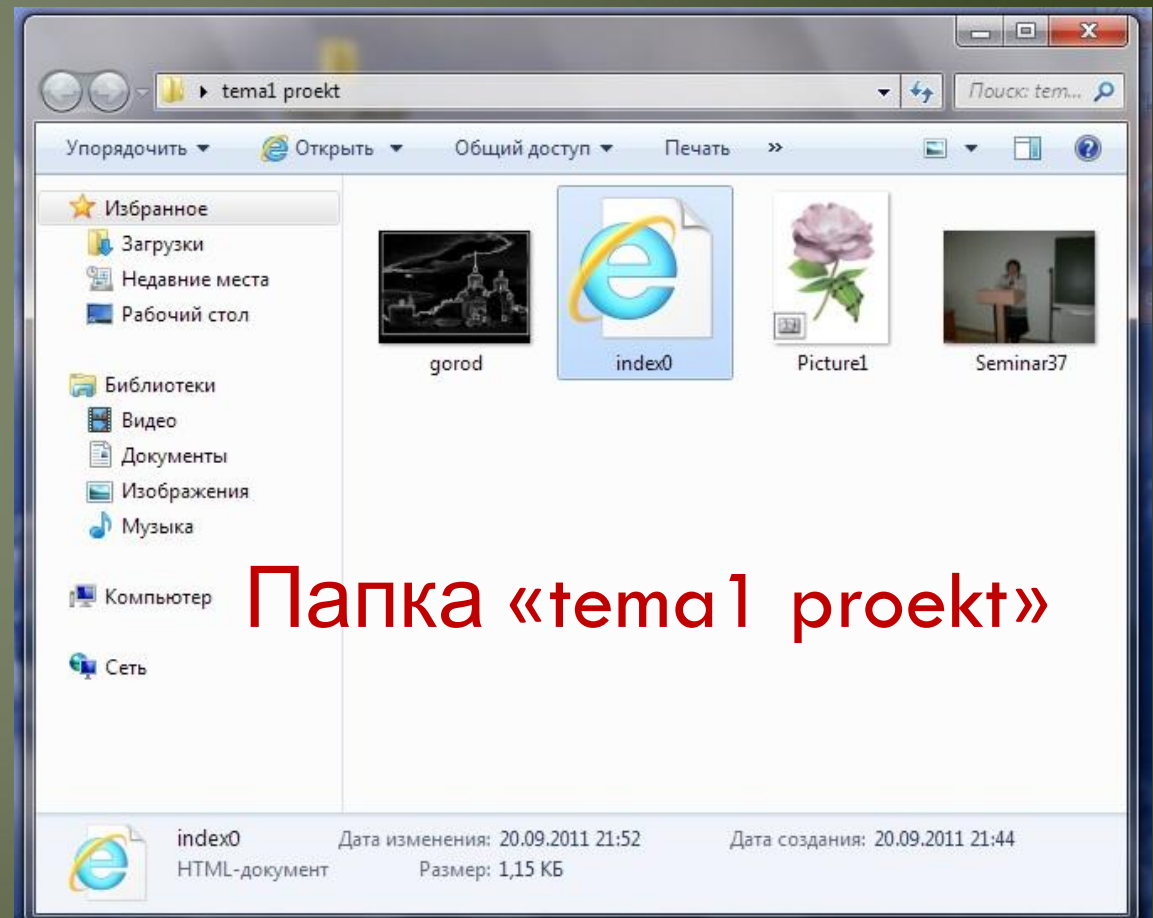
tema1 proekt

Поиск: tem...

Упорядочить ▾ Открыть ▾ Общий доступ ▾ Печать »

Избранное
Загрузки
Недавние места
Рабочий стол

Библиотеки
Видео
Документы
Изображения
Музыка

Компьютер

Сеть

gorod
index0
Picture1
Seminar37

Папка «tema1 proekt»

index0
HTML-документ
Дата изменения: 20.09.2011 21:52
Размер: 1,15 КБ
Дата создания: 20.09.2011 21:44